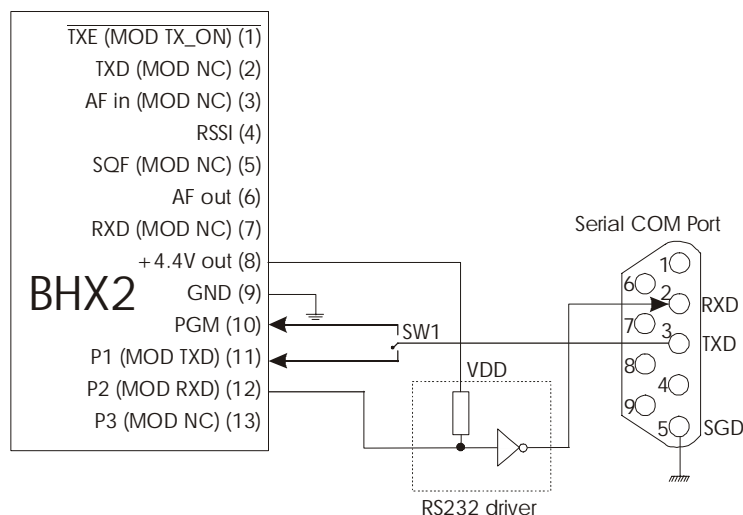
$\overline{\text{TXE (MOD TX\_ON) (1)}}$
TXD (MOD NC) (2)
AF in (MOD NC) (3)
RSSI (4)
SQF (MOD NC) (5)
AF out (6)
RXD (MOD NC) (7)
+4.4V out (8)
BHX2
GND (9)
PGM (10)
P1 (MOD TXD) (11)
P2 (MOD RXD) (12)
P3 (MOD NC) (13)
SW1
VDD
RS232 driver
Serial COM Port
1
6
2
RXD
7
3
TXD
8
4
9
5
SGD